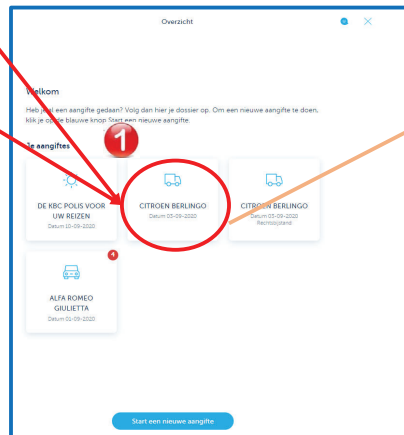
Overzicht

Welkom

Heb je al een aangifte gedaan? Volg dan hier je dossier op. Om een nieuwe aangifte te doen, klik je op de blauwe knop Start een nieuwe aangifte.

Je aangiftes

1

DE KBC POLIS VOOR UW REIZEN
Datum 10-09-2020

CITROEN BERLINGO
Datum 05-09-2020

CITROEN BERLINGO
Datum 05-09-2020
Rechtsbijstand

4

ALFA ROMEO GIULIETTA
Datum 01-09-2020

Start een nieuwe aangifte